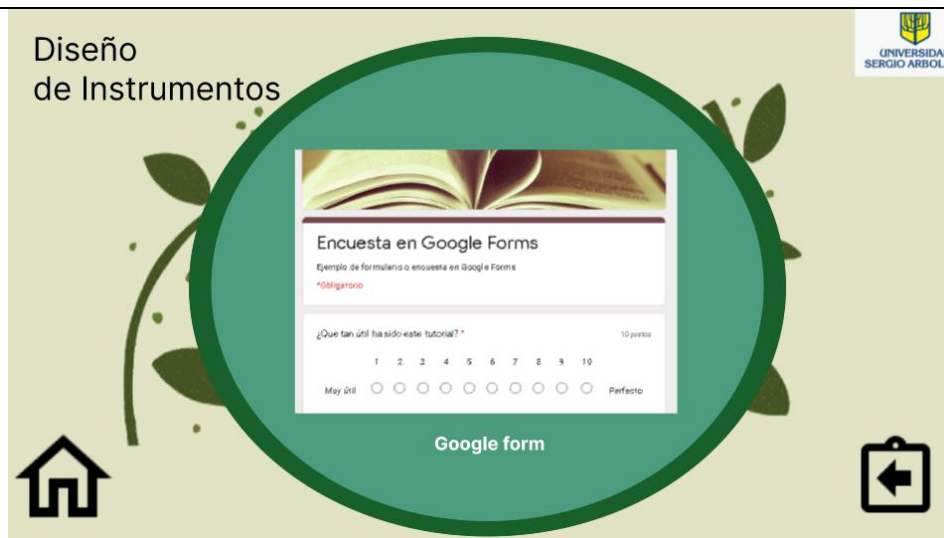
Diseño
de Instrumentos

UNIVERSIDAD
SERGIO ARBOLEDA

Encuesta en Google Forms

Ejemplo de formulario o encuesta en Google Forms

*Obligatorio

¿Que tan útil ha sido este tutorial? *

10 puntos

| | 1 | 2 | 3 | 4 | 5 | 6 | 7 | 8 | 9 | 10 | |
|---|---|---|---|---|---|---|---|---|---|---|---|
| Muy útil | ○ | ○ | ○ | ○ | ○ | ○ | ○ | ○ | ○ | ○ | Perfecto |

Google form